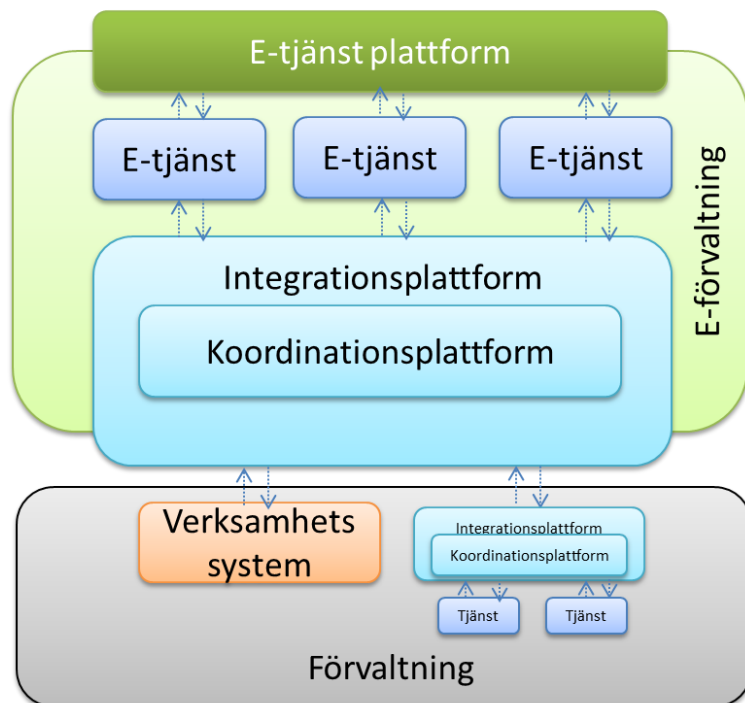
E-tjänst plattform

E-tjänst

E-tjänst

E-tjänst

E-förvaltning

Integrationsplattform

Koordinationsplattform

Verksamhets system

Integrationsplattform

Koordinationsplattform

Tjänst

Tjänst

Förvaltning